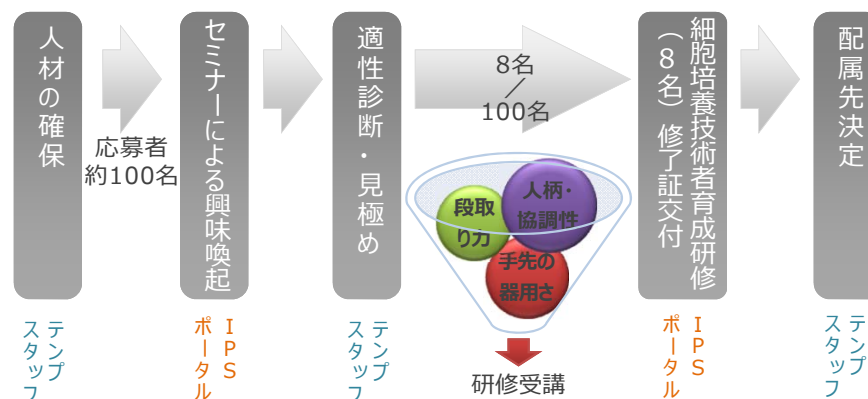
人材の確保

応募者約100名

セミナーによる興味喚起

適性診断・見極め

8名／100名

段取り力

人柄・協調性

手先の器用さ

研修受講

細胞培養技術者育成研修（8名）修了証交付

配属先決定

テンプスタッフ

IPSポータル

テンプスタッフ

IPSポータル

テンプスタッフ